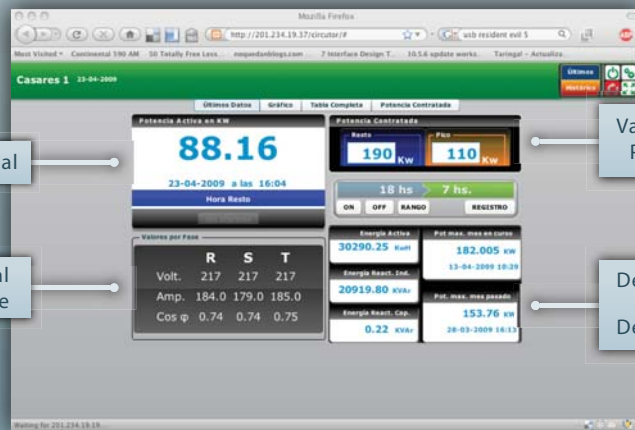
Mozilla Firefox

http://201.234.19.37/circutor/#

usb resident evil 5

Most Visited Continental 590 AM 50 Totally Free Less... nosquedanblogs.com 7 Interface Design T... 10.5.6 update works. Taringa! - Actualiza...

Casares 1 23-04-2009

Últimos

Histórico

Últimos Datos Gráfico Tabla Completa Potencia Contratada

Potencia Activa en KW

88.16

23-04-2009 a las 16:04

Hora Resto

Potencia Contratada

Resto

190 Kw

Pico

110 Kw

18 hs 7 hs.

ON OFF RANGO REGISTRO

Valores por Fase

| | R | S | T |
|---|---|---|---|
| Volt. | 217 | 217 | 217 |
| Amp. | 184.0 | 179.0 | 185.0 |
| Cos φ | 0.74 | 0.74 | 0.75 |

Energía Activa

30290.25 KwH

Pot. max. mes en curso

182.005 KW

13-04-2009 18:29

Energía React. Ind.

20919.80 KVAr

Pot. max. mes pasado

153.76 KW

28-03-2009 16:13

Energía React. Cap.

0.22 KVAr

al

al
e

Va
P

De

De

Waiting for 201.234.19.19...